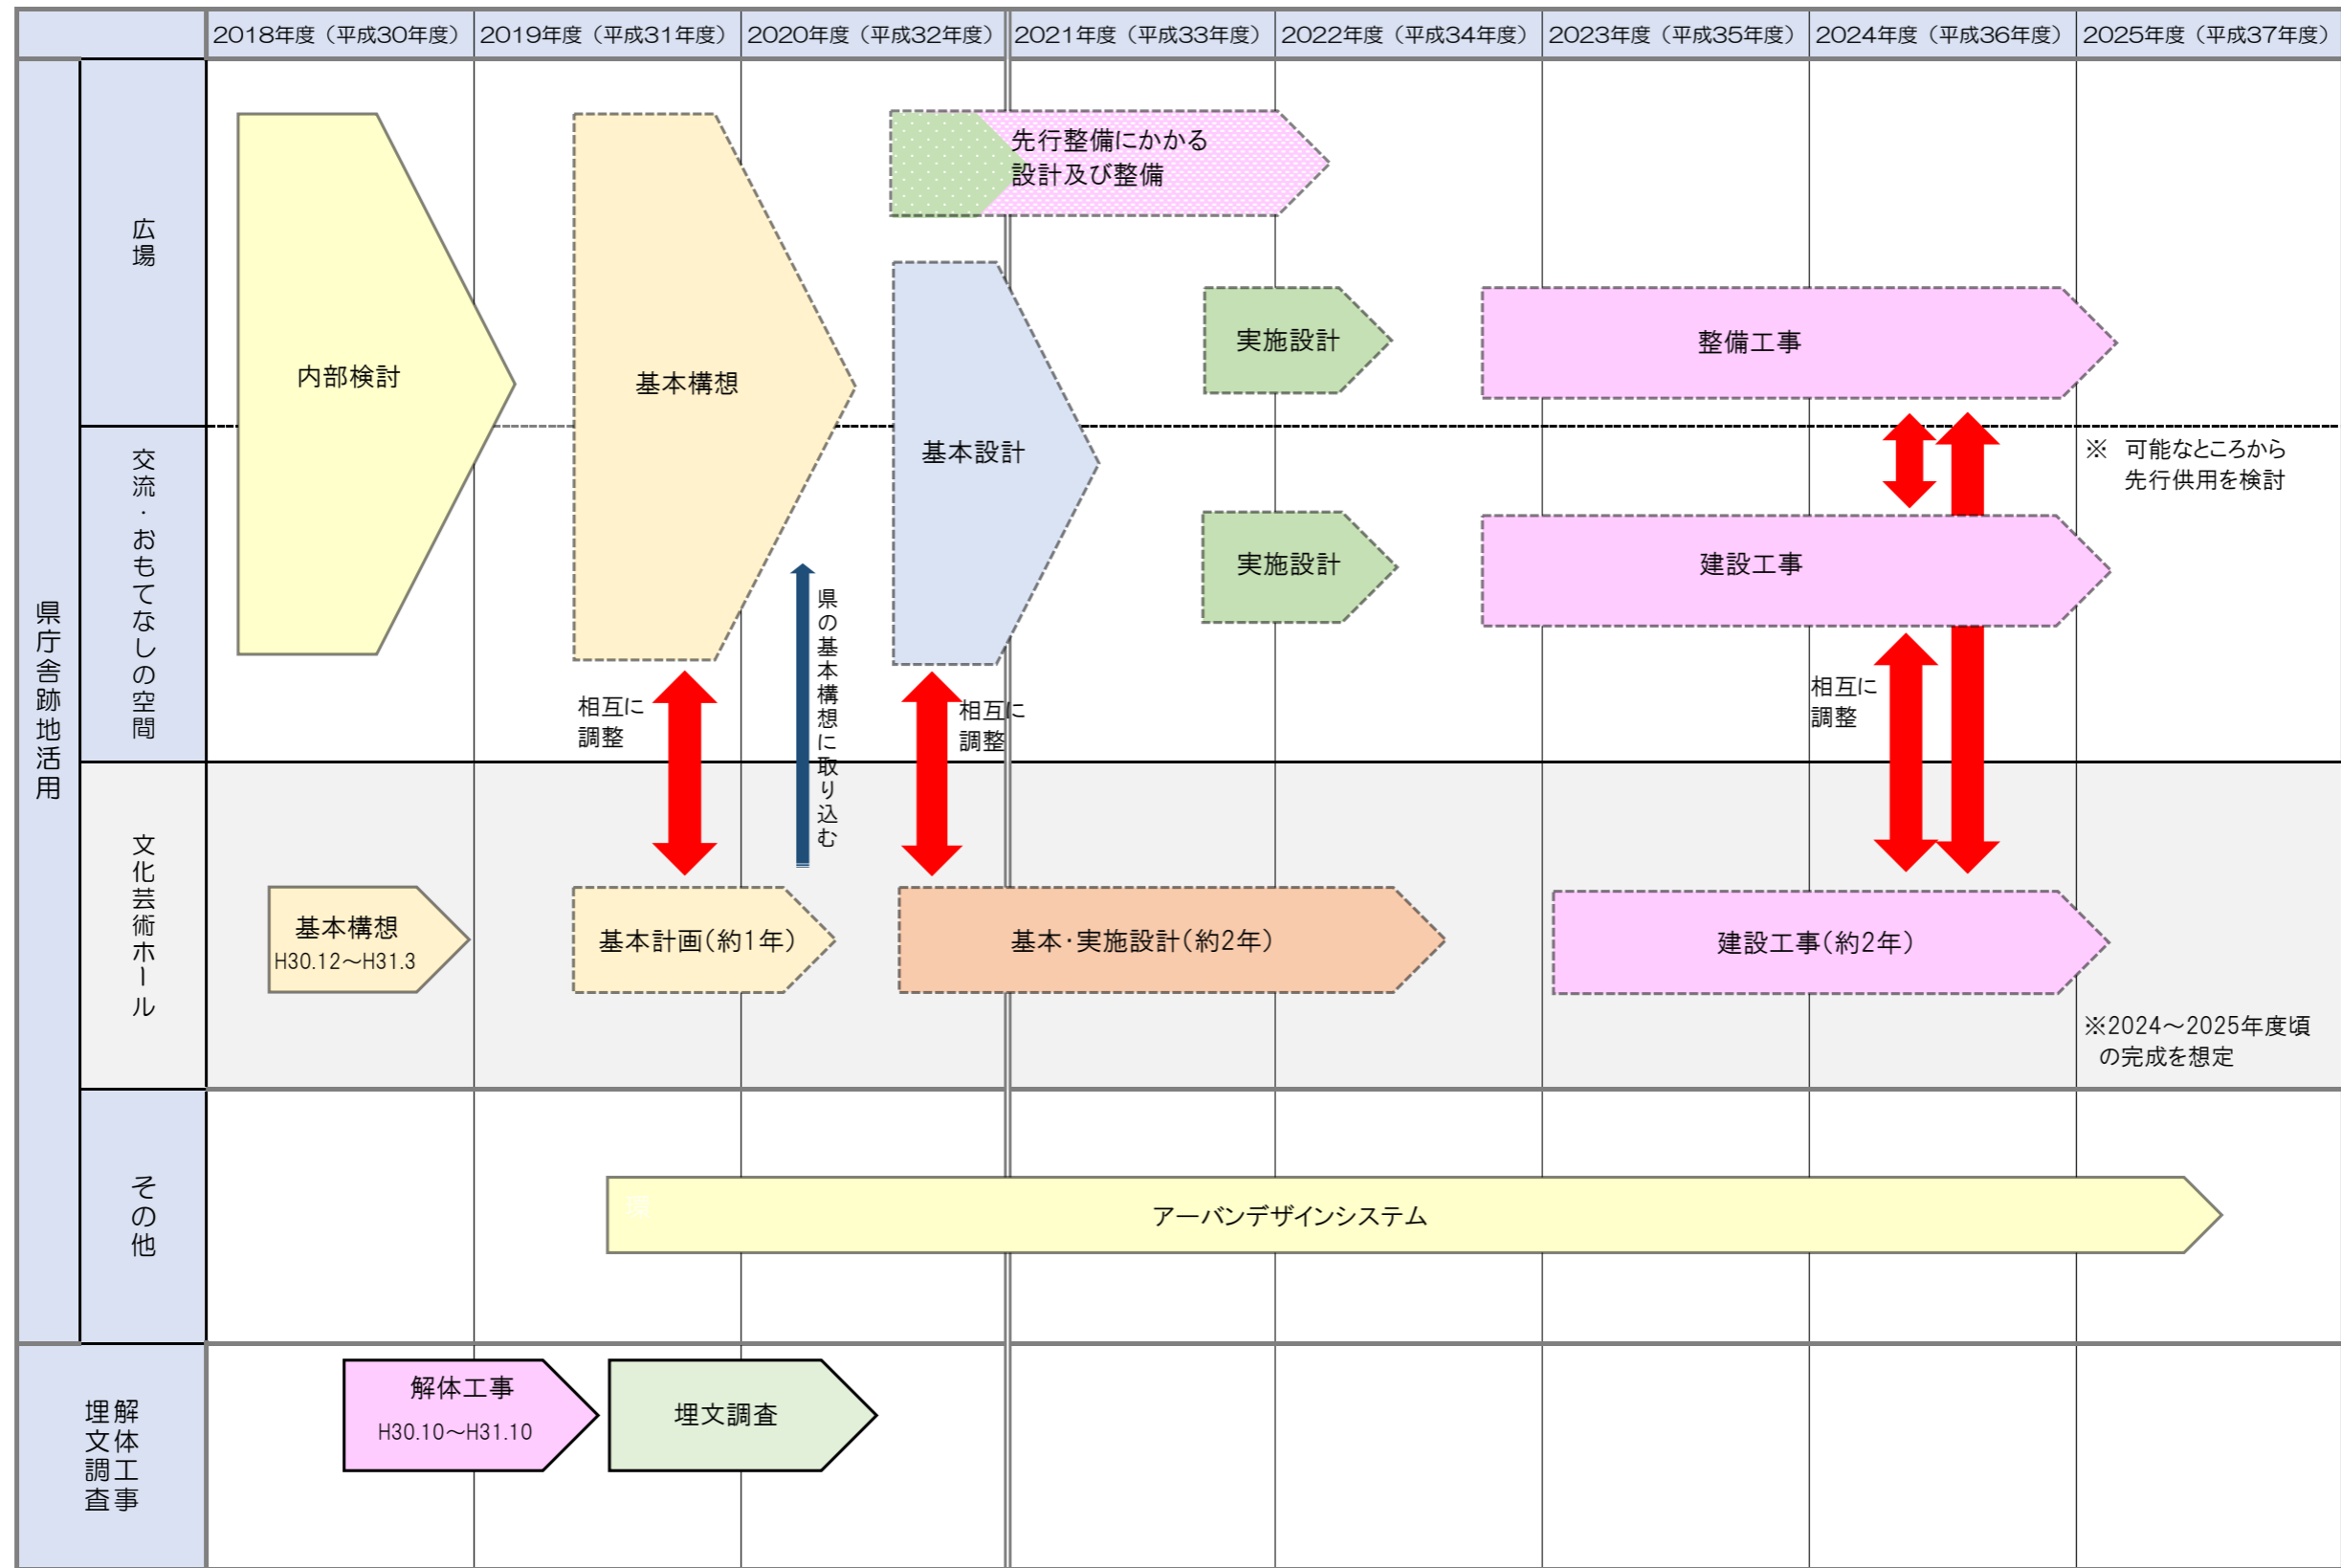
| | | 2018年度（平成30年度） | 2019年度（平成31年度） | 2020年度（平成32年度） | 2021年度（平成33年度） | 2022年度（平成34年度） | 2023年度（平成35年度） | 2024年度（平成36年度） | 2025年度（平成37年度） |
|---|---|---|---|---|---|---|---|---|---|

県庁舎跡地活用

広場

交流・おもてなしの空間

内部検討

基本構想

先行整備にかかる設計及び整備

基本設計

実施設計

整備工事

※ 可能なところから先行供用を検討

実施設計

建設工事

相互に調整

県の基本構想に取り込む

相互に調整

相互に調整

文化芸術ホール

基本構想
H30.12～H31.3

基本計画(約1年)

基本・実施設計(約2年)

建設工事(約2年)

※2024～2025年度頃の完成を想定

その他

アーバンデザインシステム

解体工事
埋文調査

解体工事
H30.10～H31.10

埋文調査